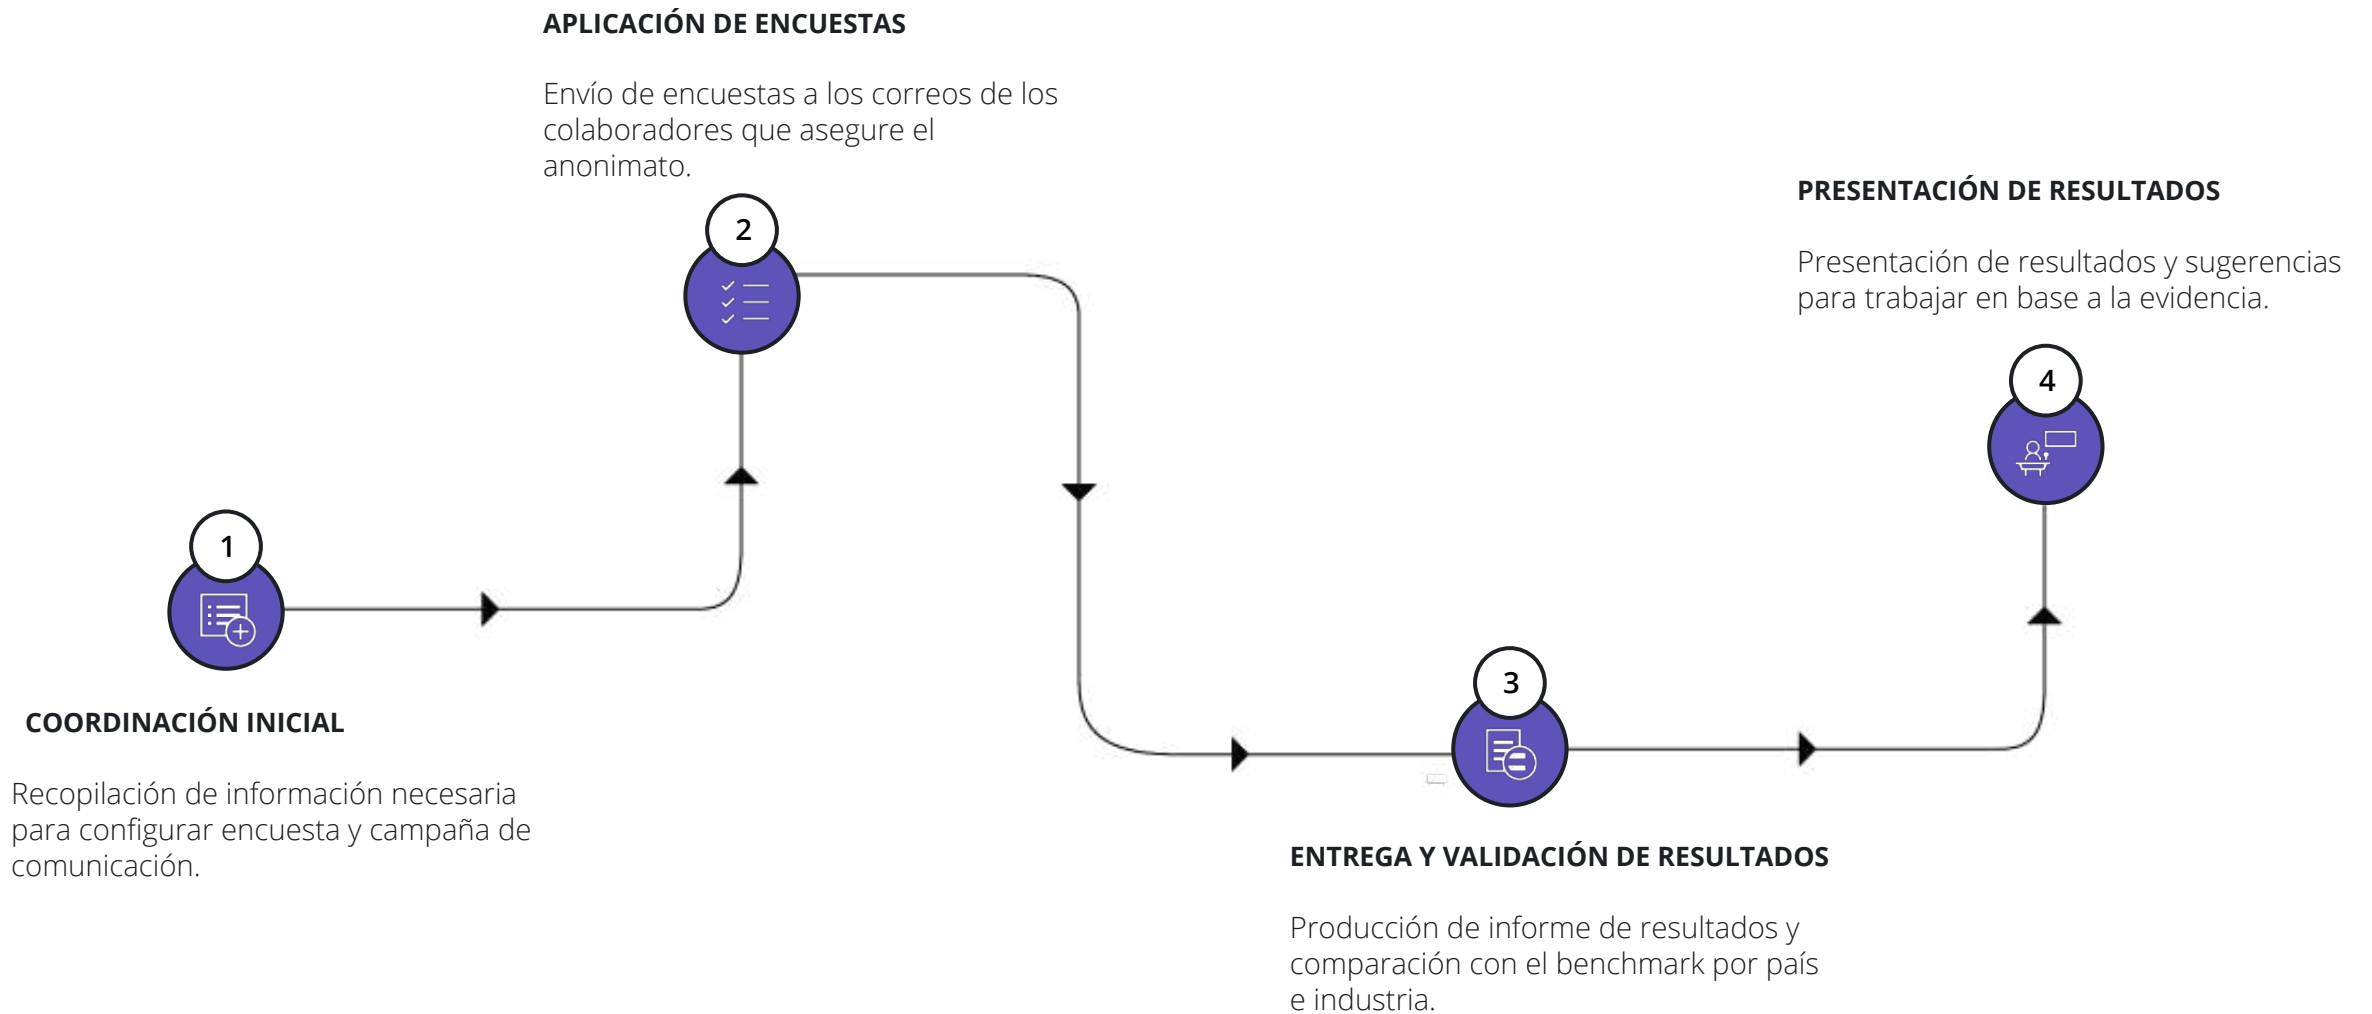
1

COORDINACIÓN INICIAL

Recopilación de información necesaria para configurar encuesta y campaña de comunicación.

2

APLICACIÓN DE ENCUESTAS

Envío de encuestas a los correos de los colaboradores que asegure el anonimato.

3

ENTREGA Y VALIDACIÓN DE RESULTADOS

Producción de informe de resultados y comparación con el benchmark por país e industria.

4

PRESENTACIÓN DE RESULTADOS

Presentación de resultados y sugerencias para trabajar en base a la evidencia.